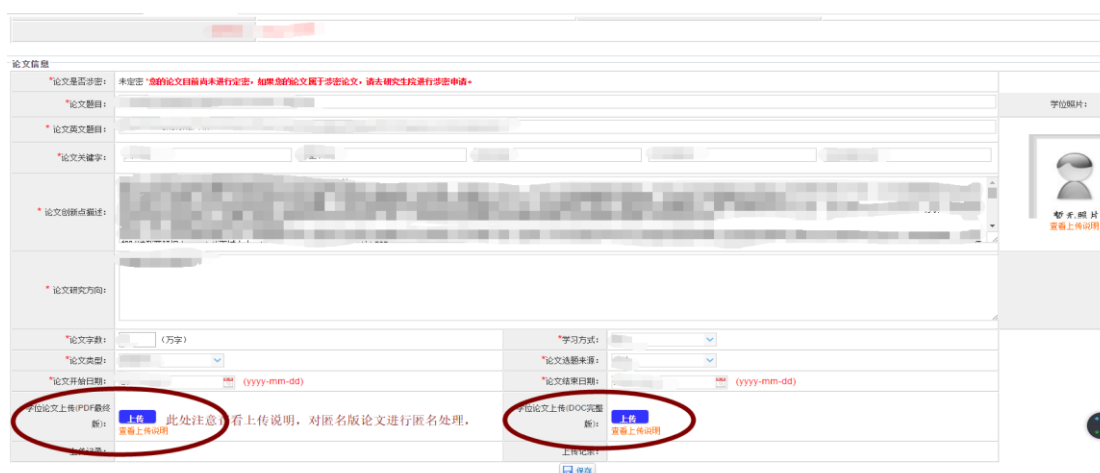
论文信息

*论文是否涉密: 未定密 *您的论文目前尚未进行定密，如果您的论文属于涉密论文，请去研究生院进行涉密申请。

*论文题目:

学位照片:

*论文英文题目:

*论文关键字:

暂无照片
查看上传说明

*论文创新点描述:

*论文研究方向:

*论文字数: （万字）

*学习方式:

*论文类型:

*论文选题来源:

*论文开始日期: (yyyy-mm-dd)

*论文结束日期: (yyyy-mm-dd)

学位论文上传(PDF最终版): 上传 查看上传说明 此处注意查看上传说明，对匿名版论文进行匿名处理，

学位论文上传(DOC完整版): 上传 查看上传说明

上传记录:

上传记录:

保存